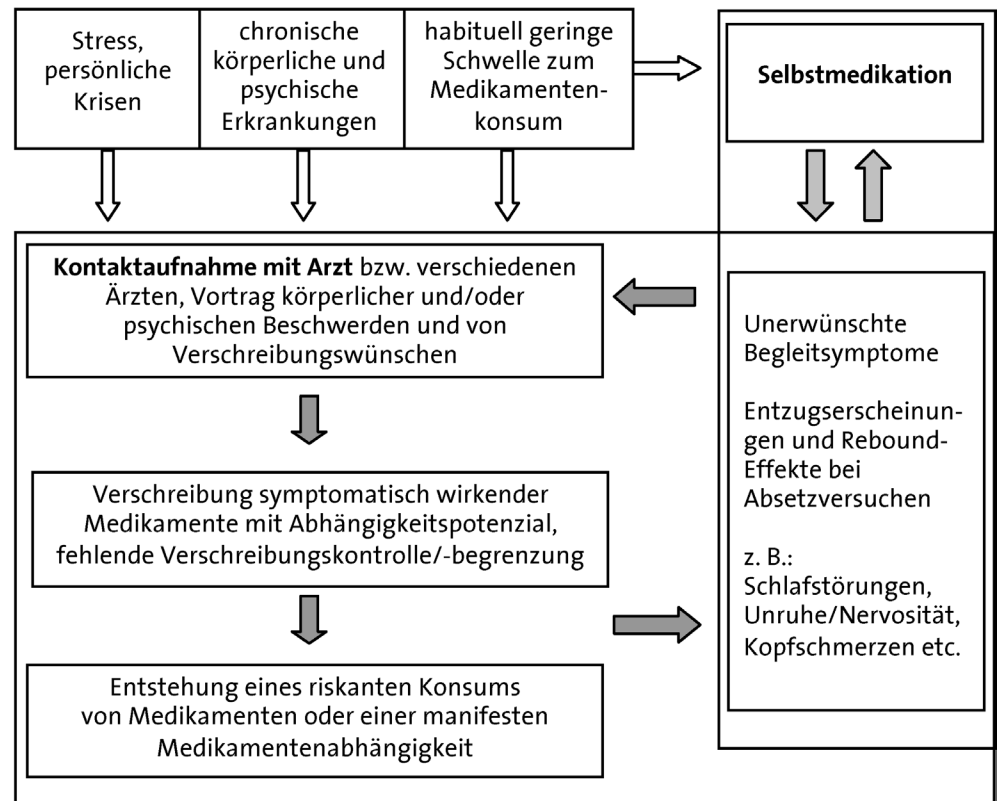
Stress, persönliche Krisen

chronische körperliche und psychische Erkrankungen

habituell geringe Schwelle zum Medikamentenkonsum

**Selbstmedikation**

**Kontaktaufnahme mit Arzt** bzw. verschiedenen Ärzten, Vortrag körperlicher und/oder psychischen Beschwerden und von Verschreibungswünschen

Verschreibung symptomatisch wirkender Medikamente mit Abhängigkeitspotenzial, fehlende Verschreibungskontrolle/-begrenzung

Entstehung eines riskanten Konsums von Medikamenten oder einer manifesten Medikamentenabhängigkeit

Unerwünschte Begleitsymptome

Entzugserscheinungen und Rebound-Effekte bei Absetzversuchen

z. B.: Schlafstörungen, Unruhe/Nervosität, Kopfschmerzen etc.